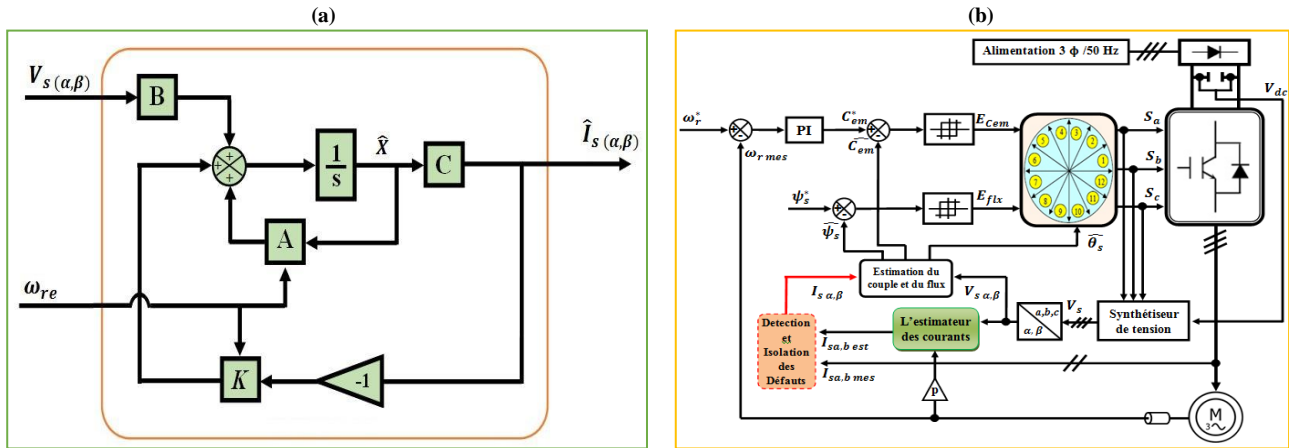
(a)

$V_{s\,(\alpha,\beta)}$

B

+ + +

$\frac{1}{s}$

$\hat{X}$

C

$\hat{I}_{s\,(\alpha,\beta)}$

A

$\omega_{re}$

K

-1

(b)

Alimentation 3 ϕ /50 Hz

$V_{dc}$

$\omega_r^*$

PI

$C_{em}^*$

$\widehat{C_{em}}$

$E_{Cem}$

$\omega_{r\,mes}$

$S_a$

$S_b$

$S_c$

$\psi_s^*$

$\widehat{\psi_s}$

$E_{flx}$

$\widehat{\theta_s}$

1 2 3 4 5 6 7 8 9 10 11 12

Estimation du couple et du flux

$I_{s\,\alpha,\beta}$

$V_{s\,\alpha,\beta}$

a,b,c

α, β

$V_s$

Synthétiseur de tension

Detection et Isolation des Défauts

L'estimateur des courants

$I_{sa,b\,est}$

$I_{sa,b\,mes}$

P

M 3~